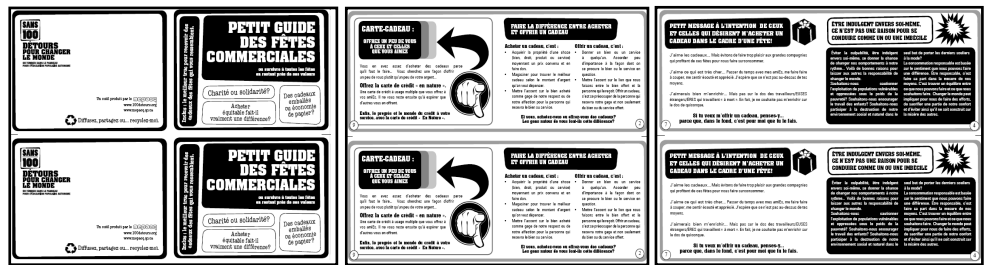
SANS 100

DÉTOURS POUR CHANGER LE MONDE

PETIT GUIDE DES FÊTES COMMERCIALES

ou survivre à toutes les fêtes en restant près de ses valeurs

Charité ou solidarité?

Acheter équitable fait vraiment une différence?

Des cadeaux emballés ou économie de papier?

Ce texte produit par le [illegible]

www.sans100detours.org

Diffusez, partagez ou... recyclez-moi.

SANS 100

DÉTOURS POUR CHANGER LE MONDE

PETIT GUIDE DES FÊTES COMMERCIALES

ou survivre à toutes les fêtes en restant près de ses valeurs

Charité ou solidarité?

Acheter équitable fait vraiment une différence?

Des cadeaux emballés ou économie de papier?

Diffusez, partagez ou... recyclez-moi.

CARTE-CADEAU :

OFFREZ UN PEU DE VOUS À CEUX ET CELLES QUE VOUS AIMEZ

Offre la carte de crédit — en nature —

Enfin, le progrès et le monde de crédit à votre service, avec la carte de crédit : En Nature - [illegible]

FAIRE LA DIFFÉRENCE ENTRE ACHETER ET OFFRIR UN CADEAU

Acheter un cadeau, c'est :

Offrir un cadeau, c'est :

Et vous, achetez-vous ou offrez-vous des cadeaux? Les gens autour de vous font-ils cette différence?

2

CARTE-CADEAU :

OFFREZ UN PEU DE VOUS À CEUX ET CELLES QUE VOUS AIMEZ

FAIRE LA DIFFÉRENCE ENTRE ACHETER ET OFFRIR UN CADEAU

Acheter un cadeau, c'est :

Offrir un cadeau, c'est :

Et vous, achetez-vous ou offrez-vous des cadeaux? Les gens autour de vous font-ils cette différence?

2

PETIT MESSAGE À L'INTENTION DE CEUX ET CELLES QUI DÉSIRENT M'ACHETER UN CADEAU DANS LE CADRE D'UNE FÊTE!

J'aime les cadeaux.... Mais encore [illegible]

Si tu veux m'offrir un cadeau, penses-y... parce que, dans le fond, c'est pour moi que tu le fais.

7

ÊTRE INDULGENT ENVERS SOI-MÊME, CE N'EST PAS UNE RAISON POUR SE CONDUIRE COMME UN OU UNE IMBÉCILE

4

PETIT MESSAGE À L'INTENTION DE CEUX ET CELLES QUI DÉSIRENT M'ACHETER UN CADEAU DANS LE CADRE D'UNE FÊTE!

Si tu veux m'offrir un cadeau, penses-y... parce que, dans le fond, c'est pour moi que tu le fais.

ÊTRE INDULGENT ENVERS SOI-MÊME, CE N'EST PAS UNE RAISON POUR SE CONDUIRE COMME UN OU UNE IMBÉCILE

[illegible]